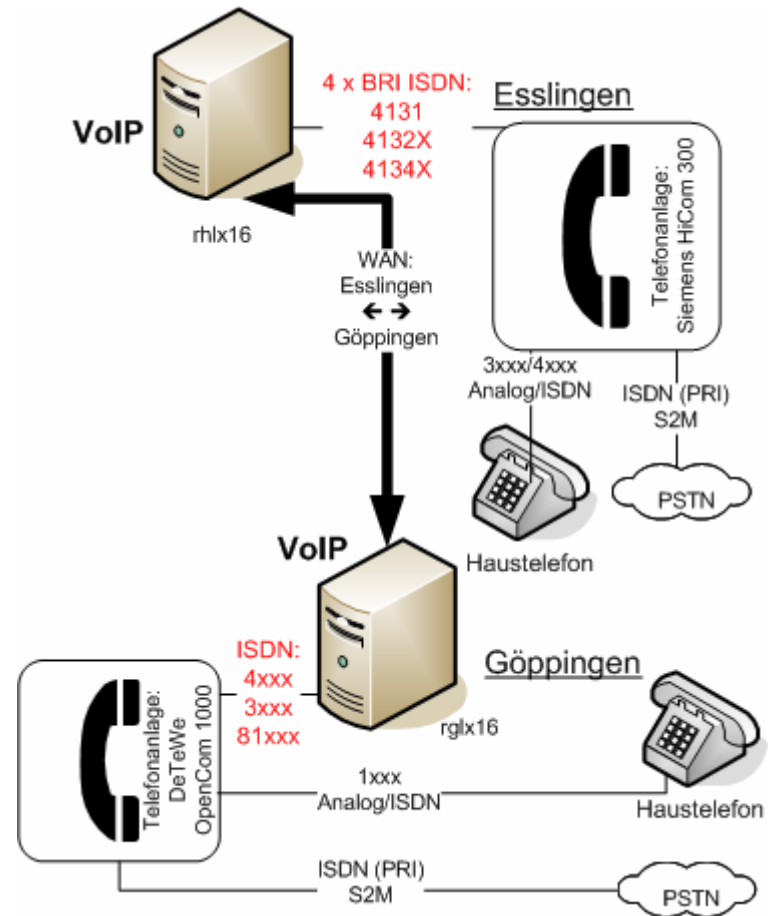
VoIP

4 x BRI ISDN:
4131
4132X
4134X

Esslingen

Telefonanlage:
Siemens HiCom 300

rhlx16

WAN:
Esslingen
↔
Göppingen

3xxx/4xxx
Analog/ISDN

ISDN (PRI)
S2M

PSTN

Haustelefon

VoIP

ISDN:
4xxx
3xxx
81xxx

Göppingen

Telefonanlage:
DeTeWe
OpenCom 1000

rglx16

1xxx
Analog/ISDN

Haustelefon

ISDN (PRI)
S2M

PSTN